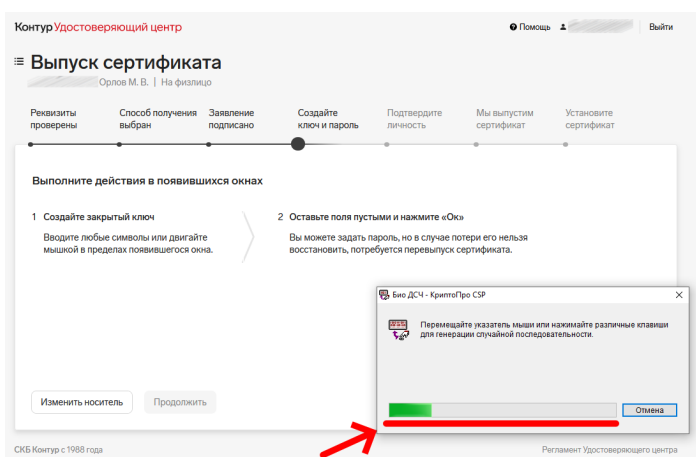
Контур Удостоверяющий центр

Помощь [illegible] Выйти

Выпуск сертификата

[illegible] Орлов М. В. | На физлицо

Реквизиты проверены

Способ получения выбран

Заявление подписано

Создайте ключ и пароль

Подтвердите личность

Мы выпустим сертификат

Установите сертификат

Выполните действия в появившихся окнах

1 Создайте закрытый ключ

Вводите любые символы или двигайте мышкой в пределах появившегося окна.

2 Оставьте поля пустыми и нажмите «Ок»

Вы можете задать пароль, но в случае потери его нельзя восстановить, потребуется перевыпуск сертификата.

Био ДСЧ - КриптоПро CSP

Перемещайте указатель мыши или нажимайте различные клавиши для генерации случайной последовательности.

Отмена

Изменить носитель

Продолжить

СКБ Контур с 1988 года

Регламент Удостоверяющего центра